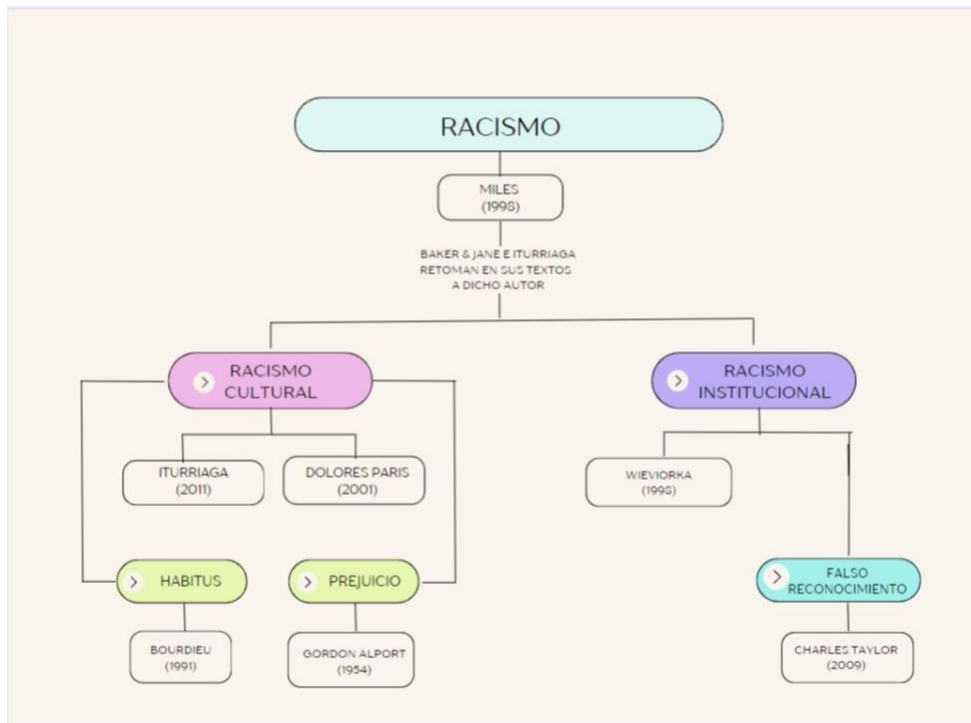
RACISMO

MILES
(1998)

BAKER & JANE E ITURRIAGA
RETOMAN EN SUS TEXTOS
A DICHO AUTOR

RACISMO CULTURAL

ITURRIAGA
(2011)

DOLORES PARIS
(2001)

HABITUS

BOURDIEU
(1991)

PREJUICIO

GORDON ALPORT
(1954)

RACISMO INSTITUCIONAL

WIEVIORKA
(1998)

FALSO RECONOCIMIENTO

CHARLES TAYLOR
(2009)